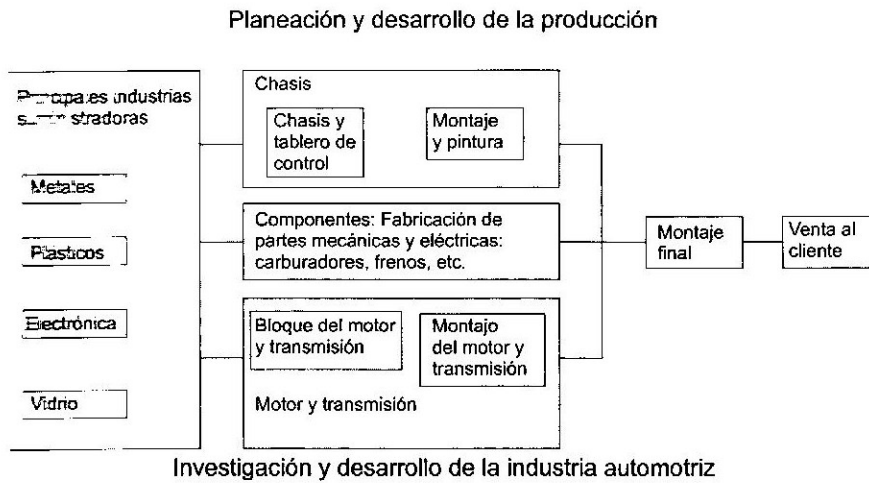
Planeación y desarrollo de la producción

Principales industrias suministradoras

Metales

Plásticos

Electrónica

Vidrio

Chasis

Chasis y tablero de control

Montaje y pintura

Componentes: Fabricación de partes mecánicas y eléctricas: carburadores, frenos, etc.

Bloque del motor y transmisión

Montajo del motor y transmisión

Motor y transmisión

Montaje final

Venta al cliente

Investigación y desarrollo de la industria automotriz